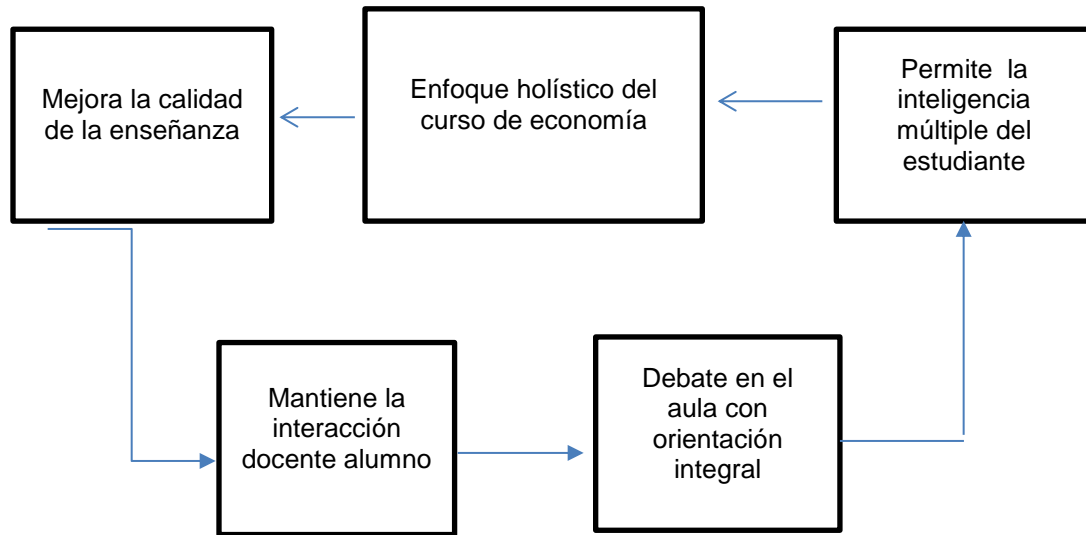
Mejora la calidad de la enseñanza

Enfoque holístico del curso de economía

Permite la inteligencia múltiple del estudiante

Mantiene la interacción docente alumno

Debate en el aula con orientación integral